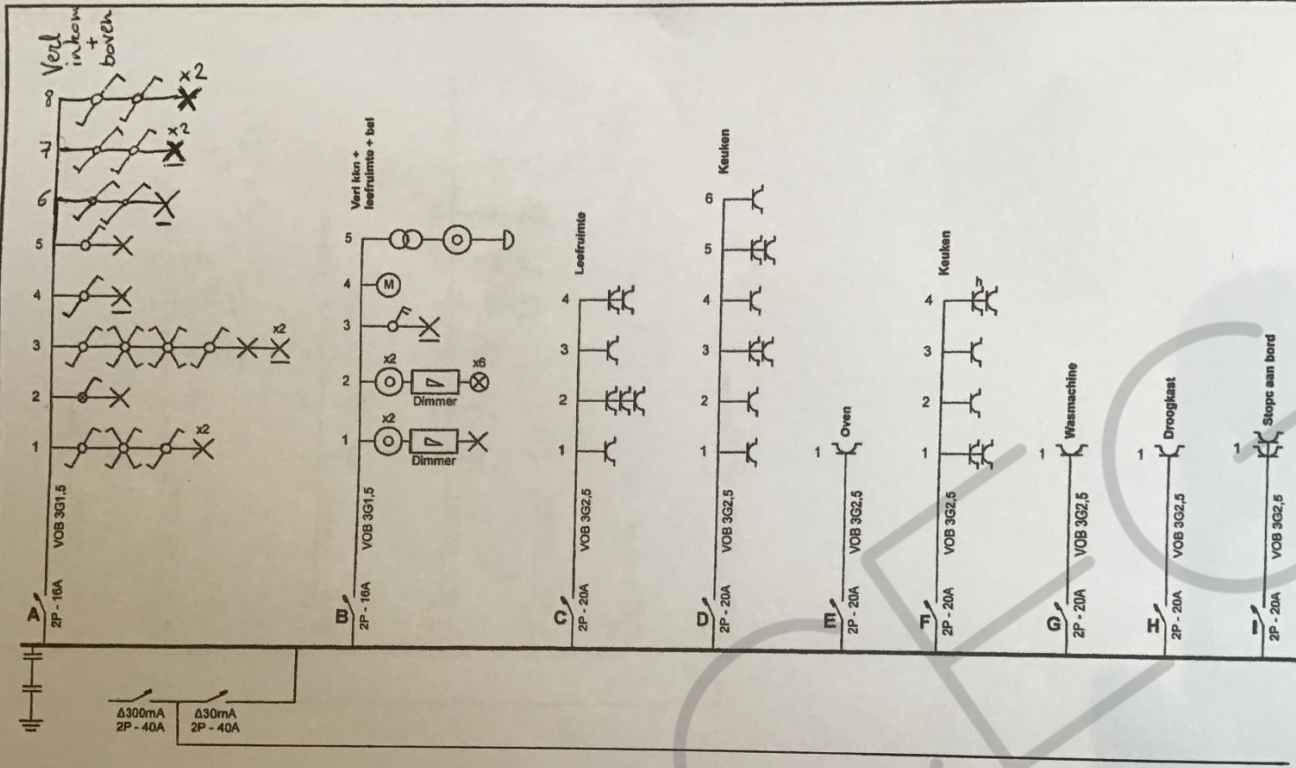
Verl inkom + boven

8
x2
7
x2
6
5
4
3
x2
2
1
x2
VOB 3G1,5
A
2P - 16A

Verl kkn + leefruimte + bel
5
4
M
3
2
x2
x6
Dimmer
1
x2
Dimmer
VOB 3G1,5
B
2P - 16A

Leefruimte
4
3
2
1
VOB 3G2,5
C
2P - 20A

Keuken
6
5
4
3
2
1
VOB 3G2,5
D
2P - 20A

Oven
1
VOB 3G2,5
E
2P - 20A

Keuken
4
3
2
1
VOB 3G2,5
F
2P - 20A

Wasmachine
1
VOB 3G2,5
G
2P - 20A

Droogkast
1
VOB 3G2,5
H
2P - 20A

Stopc aan bord
1
VOB 3G2,5
I
2P - 20A

Δ300mA
2P - 40A
Δ30mA
2P - 40A